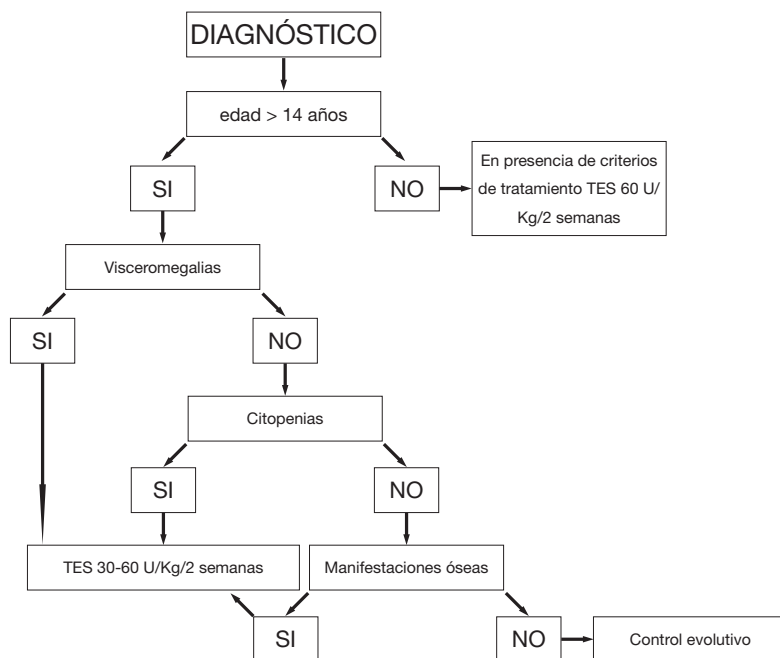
DIAGNÓSTICO

edad > 14 años

SI

NO

En presencia de criterios de tratamiento TES 60 U/ Kg/2 semanas

Visceromegalias

SI

NO

Citopenias

SI

NO

TES 30-60 U/Kg/2 semanas

Manifestaciones óseas

SI

NO

Control evolutivo